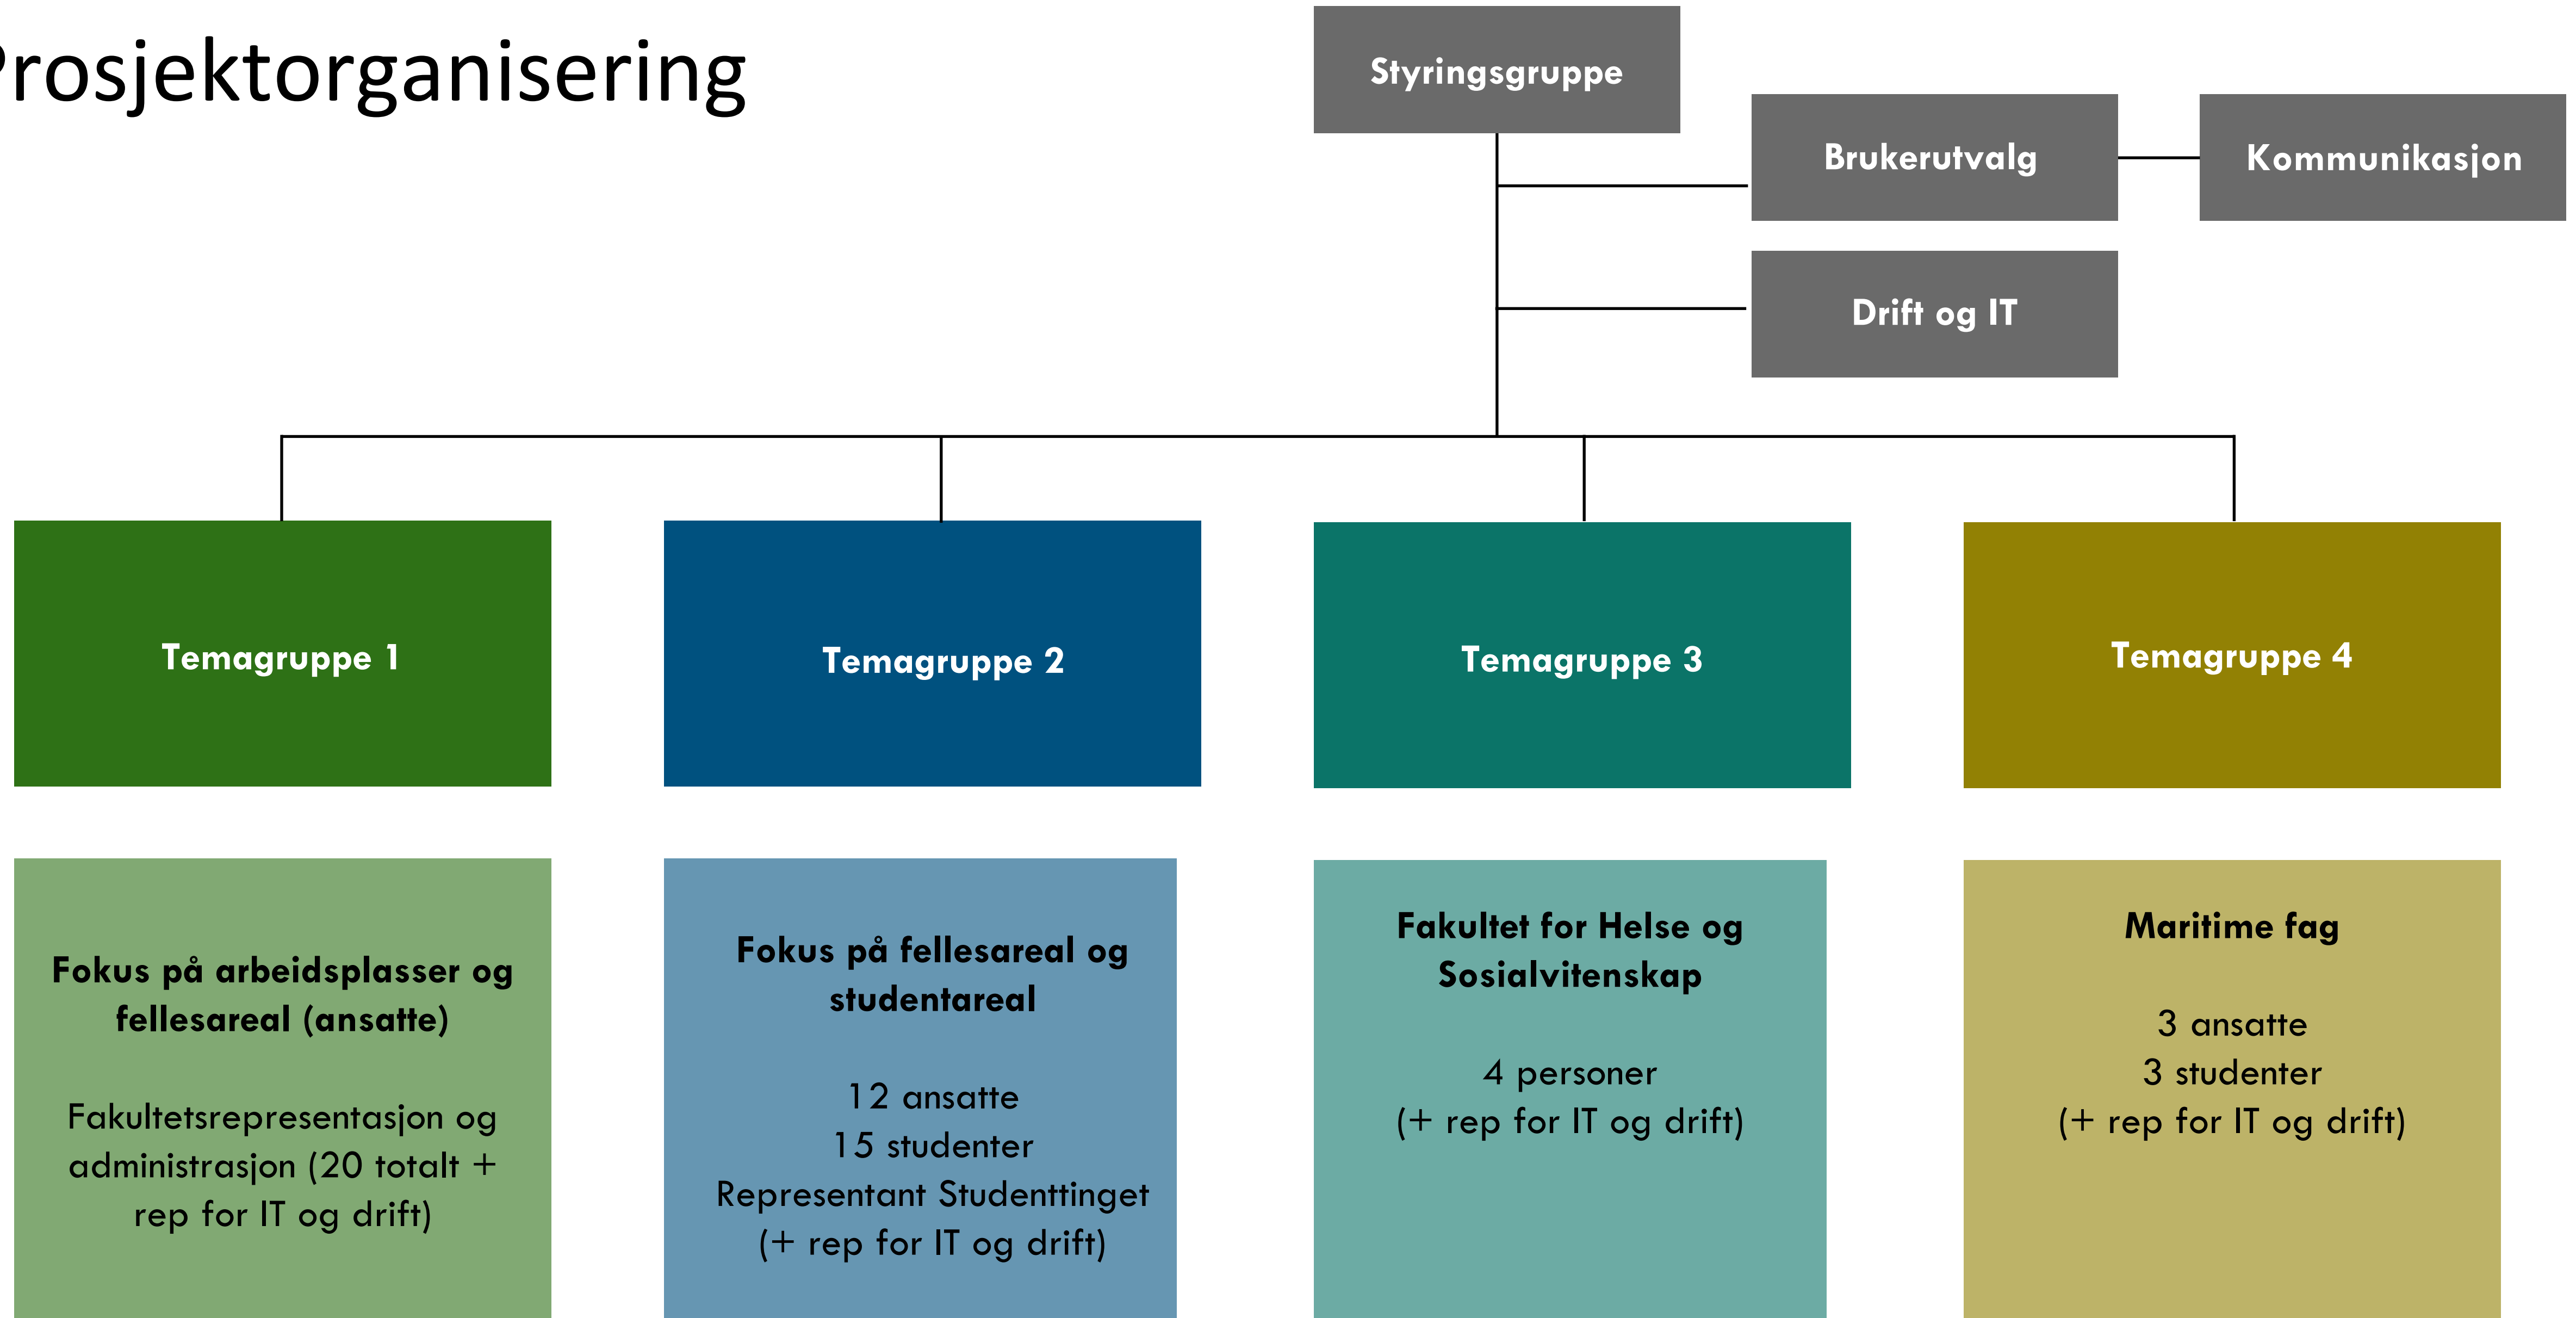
rosjektorganisering

Styringsgruppe

Brukerutvalg

Kommunikasjon

Drift og IT

Temagruppe 1

Temagruppe 2

Temagruppe 3

Temagruppe 4

Fokus på arbeidsplasser og fellesareal (ansatte)

Fakultetsrepresentasjon og administrasjon (20 totalt + rep for IT og drift)

Fokus på fellesareal og studentareal

12 ansatte
15 studenter
Representant Studenttinget
(+ rep for IT og drift)

Fakultet for Helse og Sosialvitenskap

4 personer
(+ rep for IT og drift)

Maritime fag

3 ansatte
3 studenter
(+ rep for IT og drift)